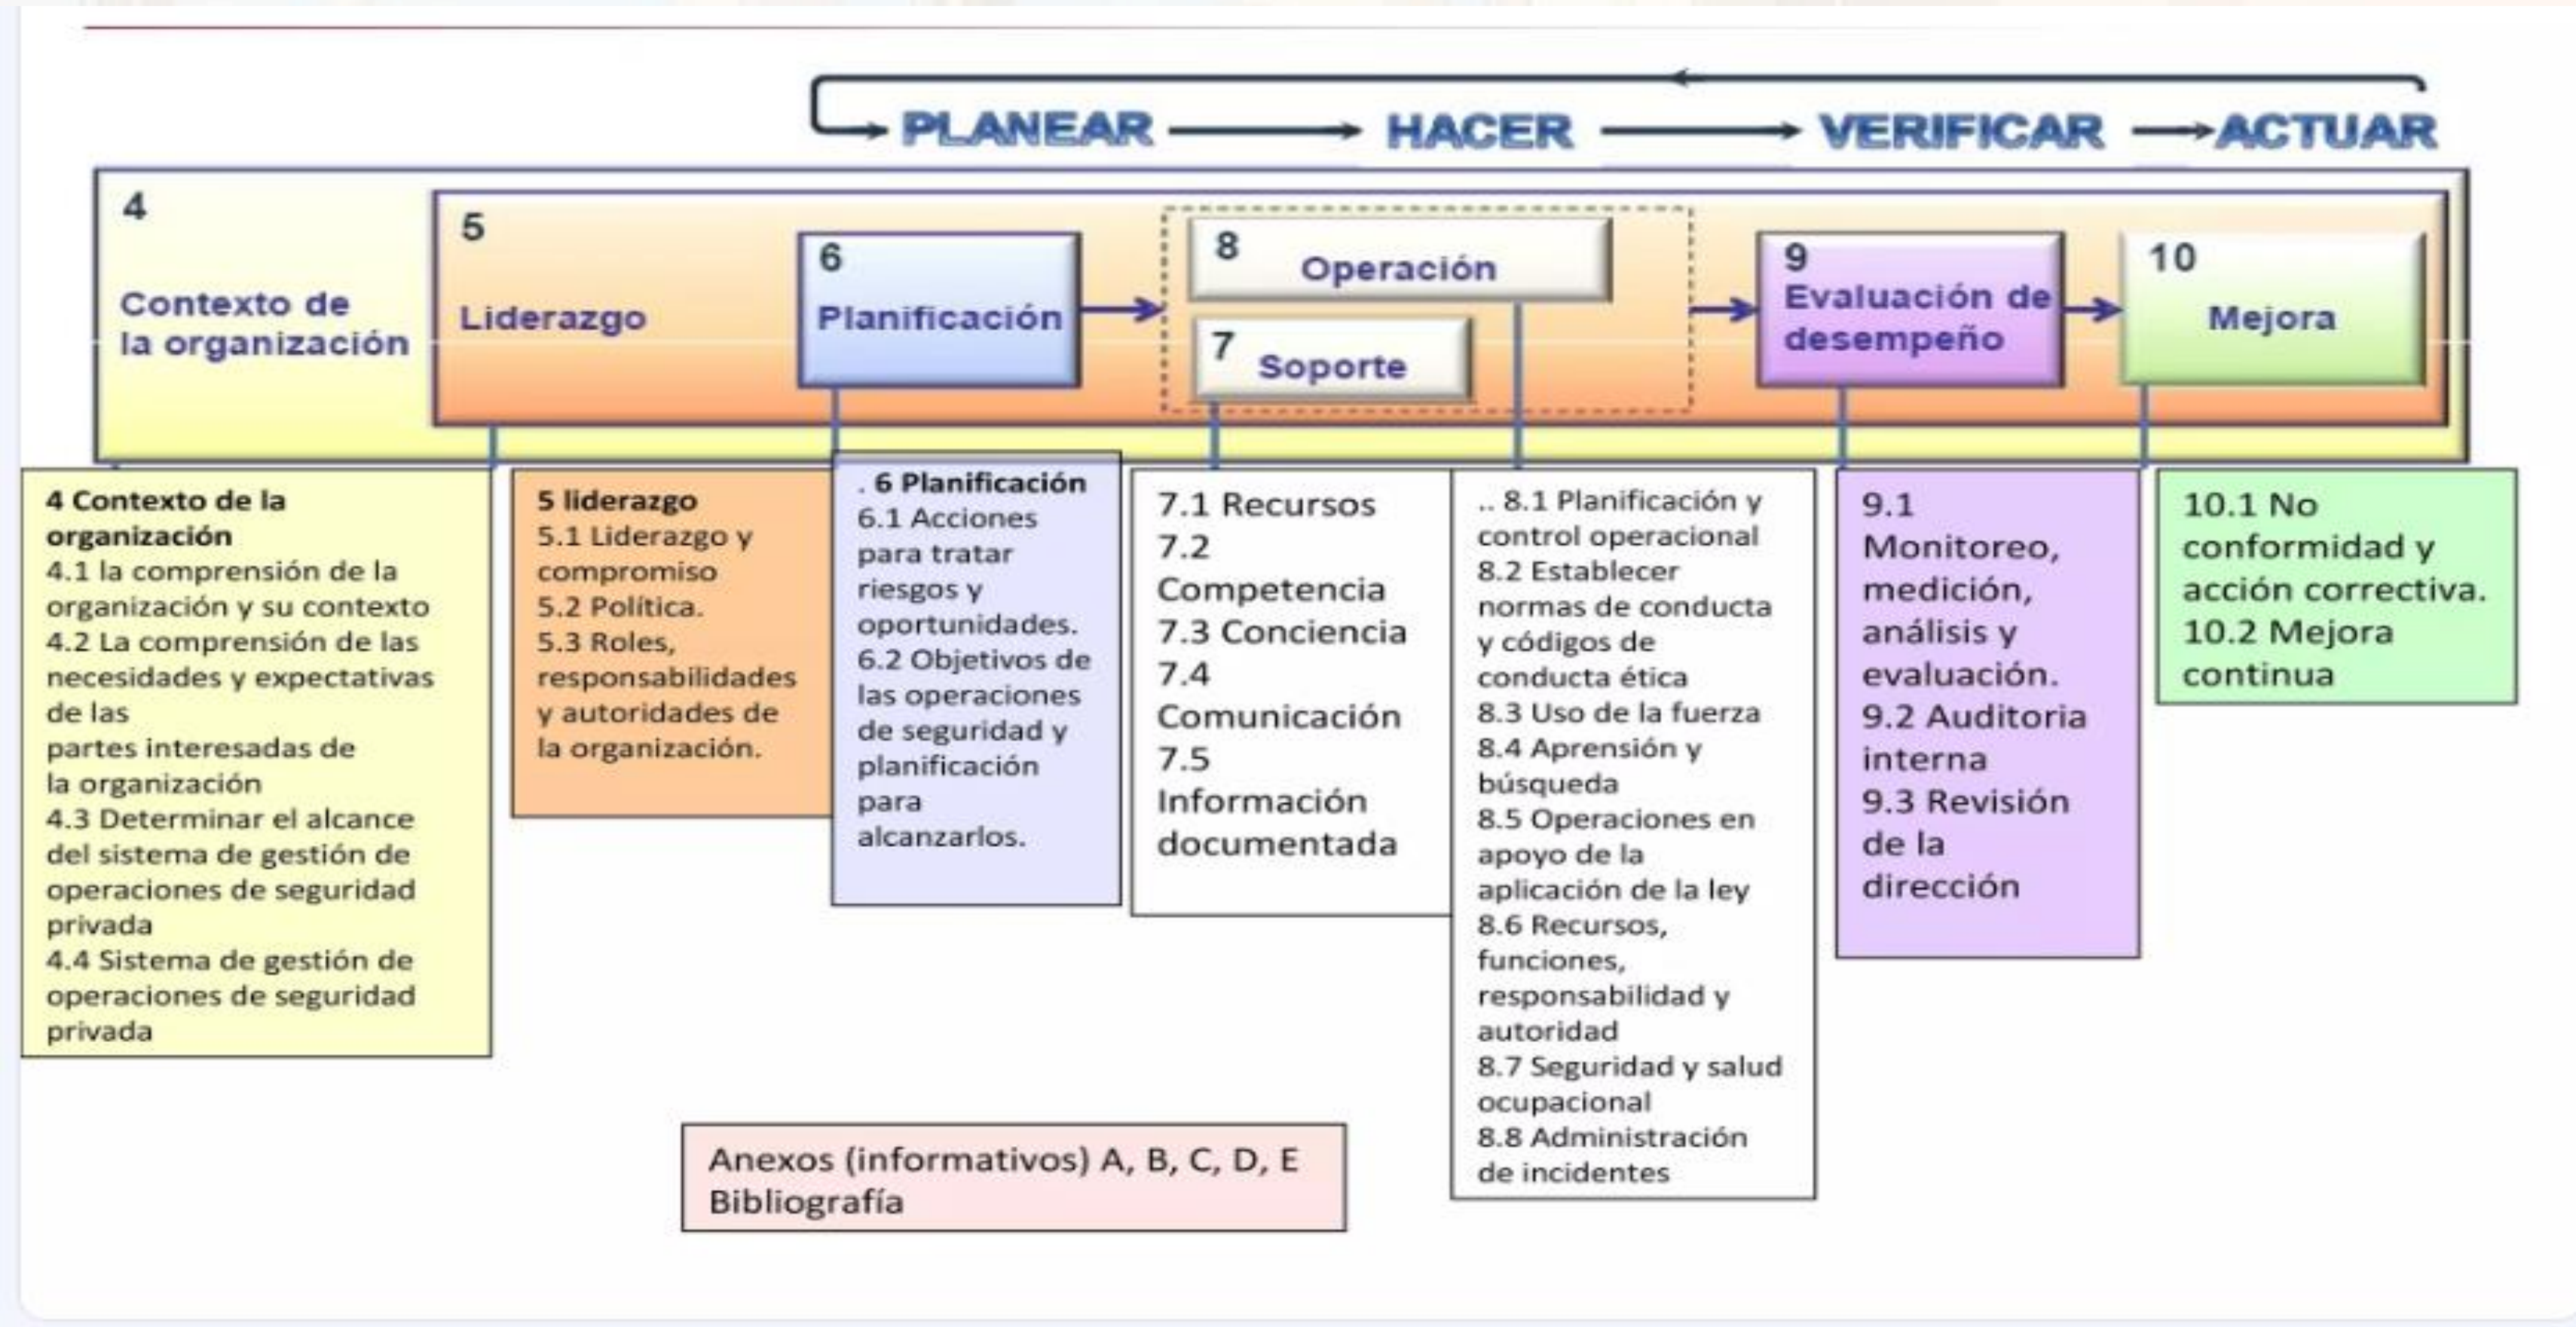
PLANEAR → HACER → VERIFICAR → ACTUAR

4
Contexto de la organización

5
Liderazgo

6
Planificación

8
Operación

7
Soporte

9
Evaluación de desempeño

10
Mejora

4 Contexto de la organización
4.1 la comprensión de la organización y su contexto
4.2 La comprensión de las necesidades y expectativas de las partes interesadas de la organización
4.3 Determinar el alcance del sistema de gestión de operaciones de seguridad privada
4.4 Sistema de gestión de operaciones de seguridad privada

5 liderazgo
5.1 Liderazgo y compromiso
5.2 Política.
5.3 Roles, responsabilidades y autoridades de la organización.

. 6 Planificación
6.1 Acciones para tratar riesgos y oportunidades.
6.2 Objetivos de las operaciones de seguridad y planificación para alcanzarlos.

7.1 Recursos
7.2 Competencia
7.3 Conciencia
7.4 Comunicación
7.5 Información documentada

.. 8.1 Planificación y control operacional
8.2 Establecer normas de conducta y códigos de conducta ética
8.3 Uso de la fuerza
8.4 Aprensión y búsqueda
8.5 Operaciones en apoyo de la aplicación de la ley
8.6 Recursos, funciones, responsabilidad y autoridad
8.7 Seguridad y salud ocupacional
8.8 Administración de incidentes

9.1 Monitoreo, medición, análisis y evaluación.
9.2 Auditoria interna
9.3 Revisión de la dirección

10.1 No conformidad y acción correctiva.
10.2 Mejora continua

Anexos (informativos) A, B, C, D, E
Bibliografía